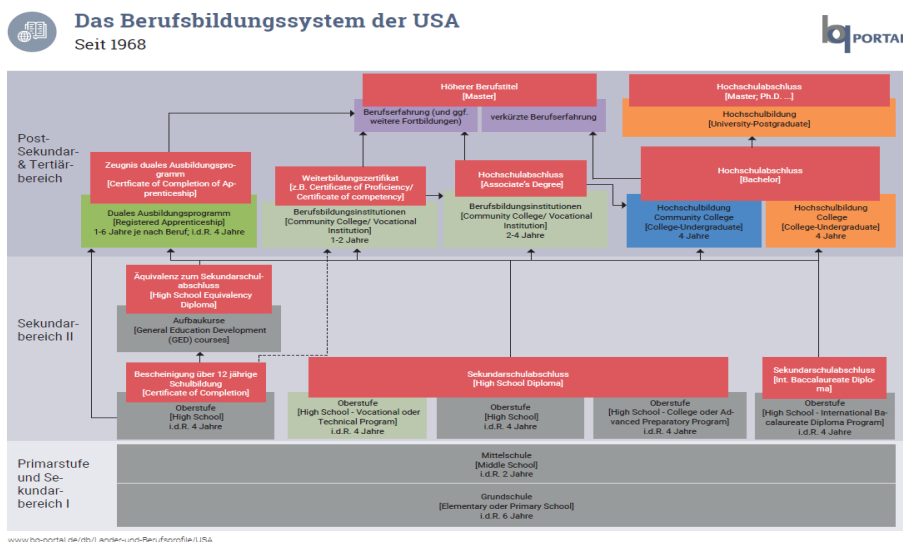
Das Berufsbildungssystem der USA
Seit 1968

bq PORTAL

Post-Sekundar- & Tertiärbereich

Höherer Berufstitel
[Master]

Berufserfahrung (und ggf. weitere Fortbildungen)

verkürzte Berufserfahrung

Hochschulabschluss
[Master; Ph.D. ...]

Hochschulbildung
[University-Postgraduate]

Zeugnis duales Ausbildungsprogramm
[Certificate of Completion of Apprenticeship]

Weiterbildungszertifikat
[z.B. Certificate of Proficiency/ Certificate of competency]

Hochschulabschluss
[Associate's Degree]

Hochschulabschluss
[Bachelor]

Duales Ausbildungsprogramm
[Registered Apprenticeship]
1-6 Jahre je nach Beruf; i.d.R. 4 Jahre

Berufsbildungsinstitutionen
[Community College/ Vocational Institution)
1-2 Jahre

Berufsbildungsinstitutionen
[Community College/ Vocational Institution)
2-4 Jahre

Hochschulbildung
Community College
[College-Undergraduate]
4 Jahre

Hochschulbildung
College
[College-Undergraduate]
4 Jahre

Sekundarbereich II

Äquivalenz zum Sekundarschulabschluss
[High School Equivalency Diploma]

Aufbaukurse
[General Education Development (GED) courses]

Bescheinigung über 12 jährige Schulbildung
[Certificate of Completion]

Sekundarschulabschluss
[High School Diploma]

Sekundarschulabschluss
[Int. Baccalaureate Diploma]

Oberstufe
[High School]
i.d.R. 4 Jahre

Oberstufe
[High School - Vocational oder Technical Program]
i.d.R. 4 Jahre

Oberstufe
[High School]
i.d.R. 4 Jahre

Oberstufe
[High School - College oder Advanced Preparatory Program]
i.d.R. 4 Jahre

Oberstufe
[High School - International Baccalaureate Diploma Program]
i.d.R. 4 Jahre

Primarstufe und Sekundarbereich I

Mittelschule
[Middle School]
i.d.R. 2 Jahre

Grundschule
[Elementary oder Primary School]
i.d.R. 6 Jahre

www.bq-portal.de/db/Laender-und-Berufsprofile/USA